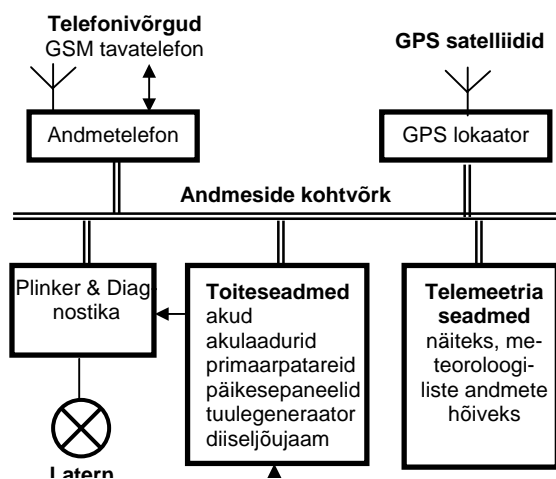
Telefonivõrgud
GSM tavatelefon

GPS satelliidid

Andmetelefon

GPS lokaator

Andmeside kohtvõrk

Plinker & Diagnostika

Toiteseadmed
akud
akulaadurid
primaarpatareid
päikesepaneelid
tuulegeneraator
diiseljõujaam

Telemeetria seadmed
näiteks, meteoroloogiliste andmete hõiveks

Latern